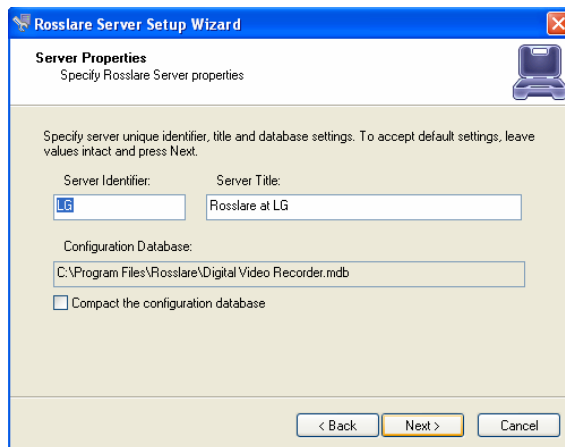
Rosslare Server Setup Wizard

Server Properties
Specify Rosslare Server properties

Specify server unique identifier, title and database settings. To accept default settings, leave values intact and press Next.

Server Identifier:
LG
Server Title:
Rosslare at LG

Configuration Database:
C:\Program Files\Rosslare\Digital Video Recorder.mdb

Compact the configuration database

< Back
Next >
Cancel